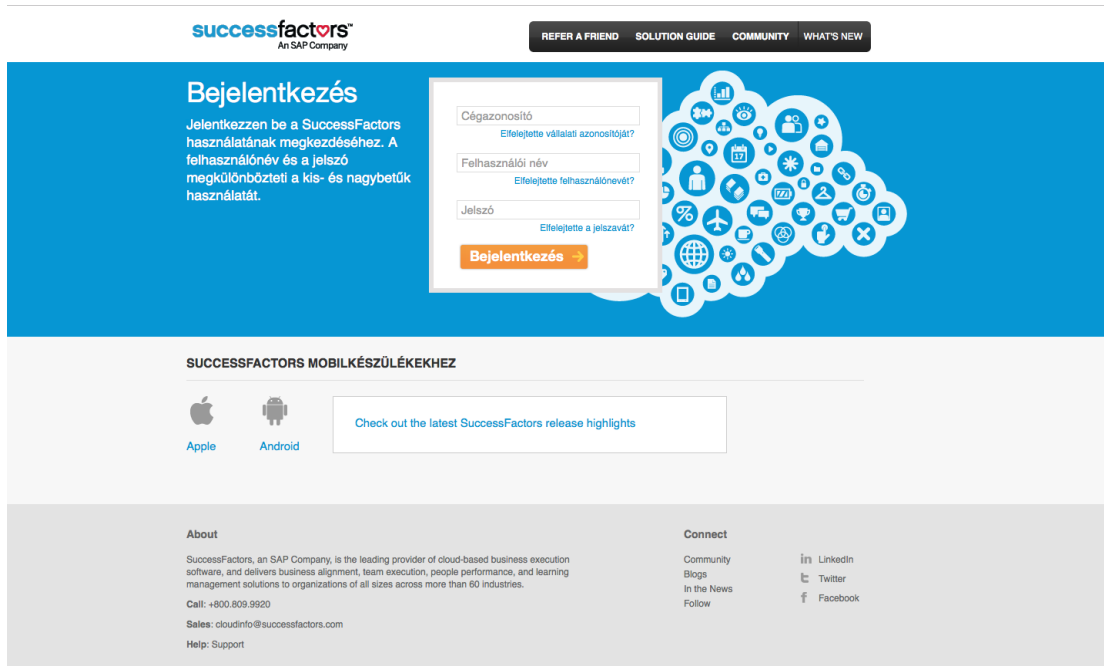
successfactors™
An SAP Company

REFER A FRIEND SOLUTION GUIDE COMMUNITY WHAT'S NEW

Bejelentkezés

Jelentkezzen be a SuccessFactors használatának megkezdéséhez. A felhasználónév és a jelszó megkülönbözteti a kis- és nagybetűk használatát.

Cégazonosító
Elfelejtette vállalati azonosítóját?
Felhasználói név
Elfelejtette felhasználónevét?
Jelszó
Elfelejtette a jelszavát?
Bejelentkezés →

17

SUCCESSFACTORS MOBILKÉSZÜLÉKEKHEZ

Apple
Android

Check out the latest SuccessFactors release highlights

About

SuccessFactors, an SAP Company, is the leading provider of cloud-based business execution software, and delivers business alignment, team execution, people performance, and learning management solutions to organizations of all sizes across more than 60 industries.

Call: +800.809.9920

Sales: cloudinfo@successfactors.com

Help: Support

Connect

Community
Blogs
In the News
Follow

LinkedIn
Twitter
Facebook